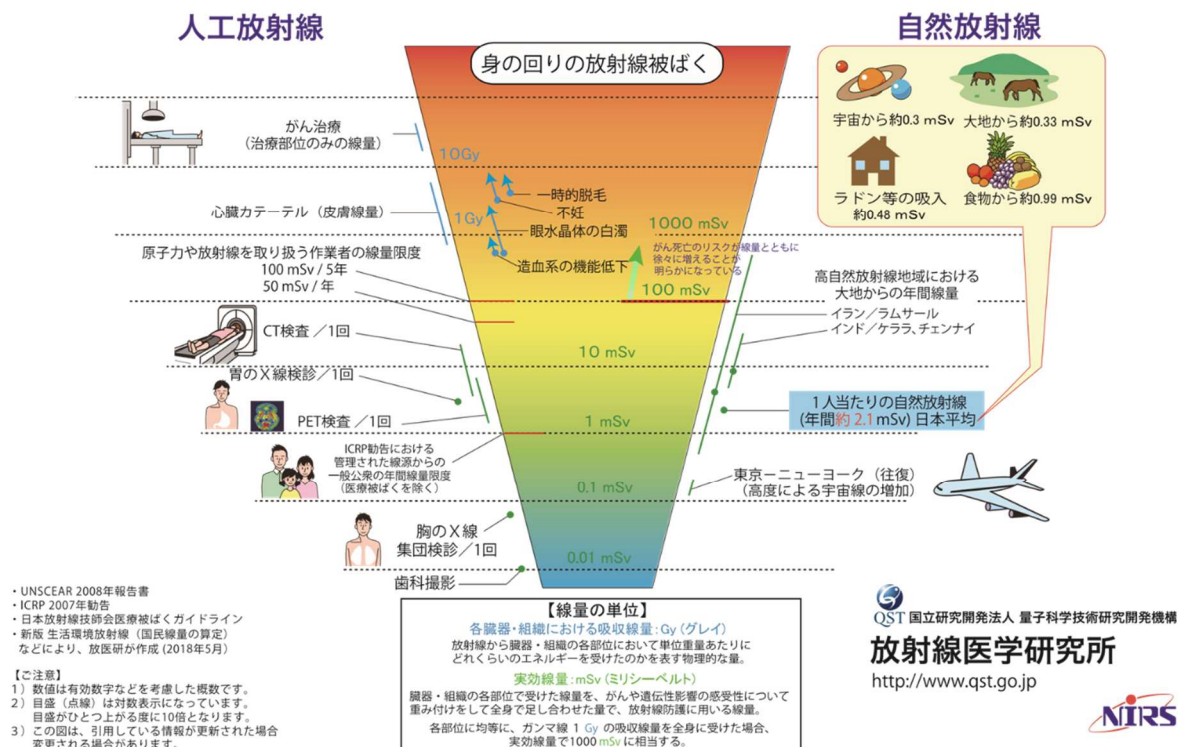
人工放射線

自然放射線

身の回りの放射線被ばく

宇宙から約0.3 mSv
大地から約0.33 mSv
ラドン等の吸入 約0.48 mSv
食物から約0.99 mSv

がん治療
（治療部位のみの線量）

10Gy

心臓カテーテル（皮膚線量）

1Gy

一時的脱毛
不妊
眼水晶体の白濁
造血系の機能低下

1000 mSv

がん死亡のリスクが線量とともに徐々に増えることが明らかになっている

原子力や放射線を取り扱う作業者の線量限度
100 mSv / 5年
50 mSv / 年

100 mSv

高自然放射線地域における大地からの年間線量
イラン／ラムサール
インド／ケララ、チェンナイ

CT検査 ／1回

10 mSv

胃のX線検診／1回

PET検査 ／1回

1 mSv

1人当たりの自然放射線（年間約 2.1 mSv）日本平均

ICRP勧告における管理された線源からの一般公衆の年間線量限度（医療被ばくを除く）

0.1 mSv

東京ーニューヨーク（往復）
（高度による宇宙線の増加）

胸のX線集団検診／1回

0.01 mSv

歯科撮影

・UNSCEAR 2008年報告書
・ICRP 2007年勧告
・日本放射線技師会医療被ばくガイドライン
・新版 生活環境放射線（国民線量の算定）
などにより、放医研が作成（2018年5月）

【ご注意】
1）数値は有効数字などを考慮した概数です。
2）目盛（点線）は対数表示になっています。
目盛がひとつ上がる度に10倍となります。
3）この図は、引用している情報が更新された場合変更される場合があります。

【線量の単位】
各臓器・組織における吸収線量：Gy（グレイ）
放射線から臓器・組織の各部位において単位重量あたりにどれくらいのエネルギーを受けたのかを表す物理的な量。
実効線量：mSv（ミリシーベルト）
臓器・組織の各部位で受けた線量を、がんや遺伝性影響の感受性について重み付けをして全身で足し合わせた量で、放射線防護に用いる線量。
各部位に均等に、ガンマ線 1 Gy の吸収線量を全身に受けた場合、実効線量で1000 mSv に相当する。

QST 国立研究開発法人 量子科学技術研究開発機構
放射線医学研究所
http://www.qst.go.jp
NIRS